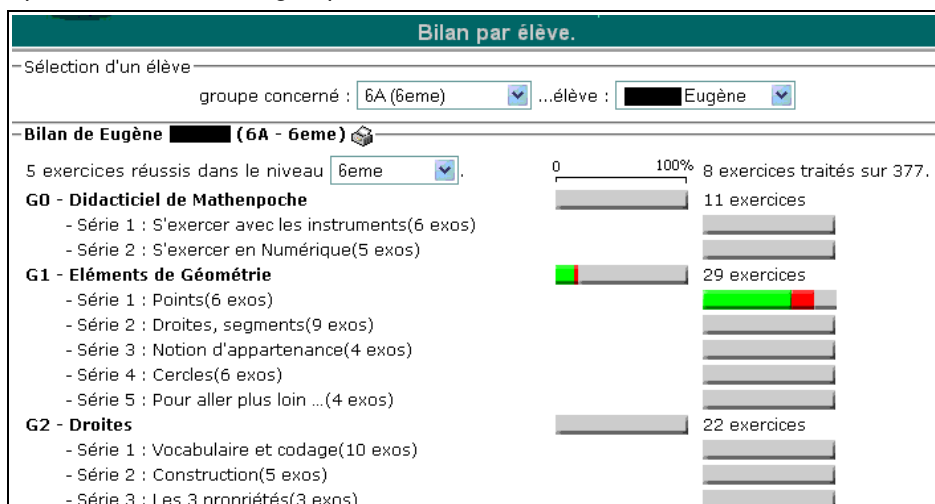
Bilan par élève.

Sélection d'un élève

groupe concerné : 6A (6eme) ...élève : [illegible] Eugène

Bilan de Eugène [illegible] (6A - 6eme)

5 exercices réussis dans le niveau 6eme .

0 100% 8 exercices traités sur 377.

G0 - Didacticiel de Mathenpoche 11 exercices

- Série 1 : S'exercer avec les instruments(6 exos)

- Série 2 : S'exercer en Numérique(5 exos)

G1 - Eléments de Géométrie 29 exercices

- Série 1 : Points(6 exos)

- Série 2 : Droites, segments(9 exos)

- Série 3 : Notion d'appartenance(4 exos)

- Série 4 : Cercles(6 exos)

- Série 5 : Pour aller plus loin ...(4 exos)

G2 - Droites 22 exercices

- Série 1 : Vocabulaire et codage(10 exos)

- Série 2 : Construction(5 exos)

- Série 3 : Les 3 propriétés(3 exos)